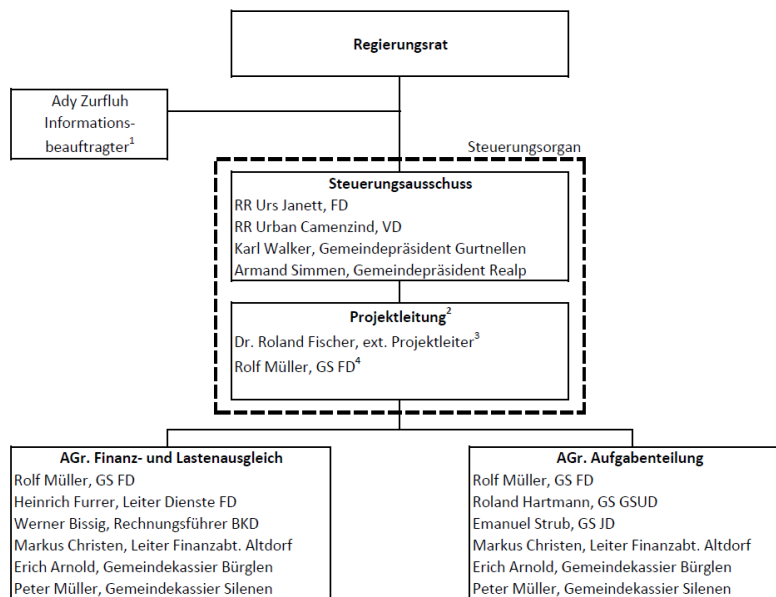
Regierungsrat

Ady Zurfluh Informationsbeauftragter$^1$

Steuerungsorgan

Steuerungsausschuss
RR Urs Janett, FD
RR Urban Camenzind, VD
Karl Walker, Gemeindepräsident Gurtnellen
Armand Simmen, Gemeindepräsident Realp

Projektleitung$^2$
Dr. Roland Fischer, ext. Projektleiter$^3$
Rolf Müller, GS FD$^4$

AGr. Finanz- und Lastenausgleich
Rolf Müller, GS FD
Heinrich Furrer, Leiter Dienste FD
Werner Bissig, Rechnungsführer BKD
Markus Christen, Leiter Finanzabt. Altdorf
Erich Arnold, Gemeindekassier Bürglen
Peter Müller, Gemeindekassier Silenen

AGr. Aufgabenteilung
Rolf Müller, GS FD
Roland Hartmann, GS GSUD
Emanuel Strub, GS JD
Markus Christen, Leiter Finanzabt. Altdorf
Erich Arnold, Gemeindekassier Bürglen
Peter Müller, Gemeindekassier Silenen